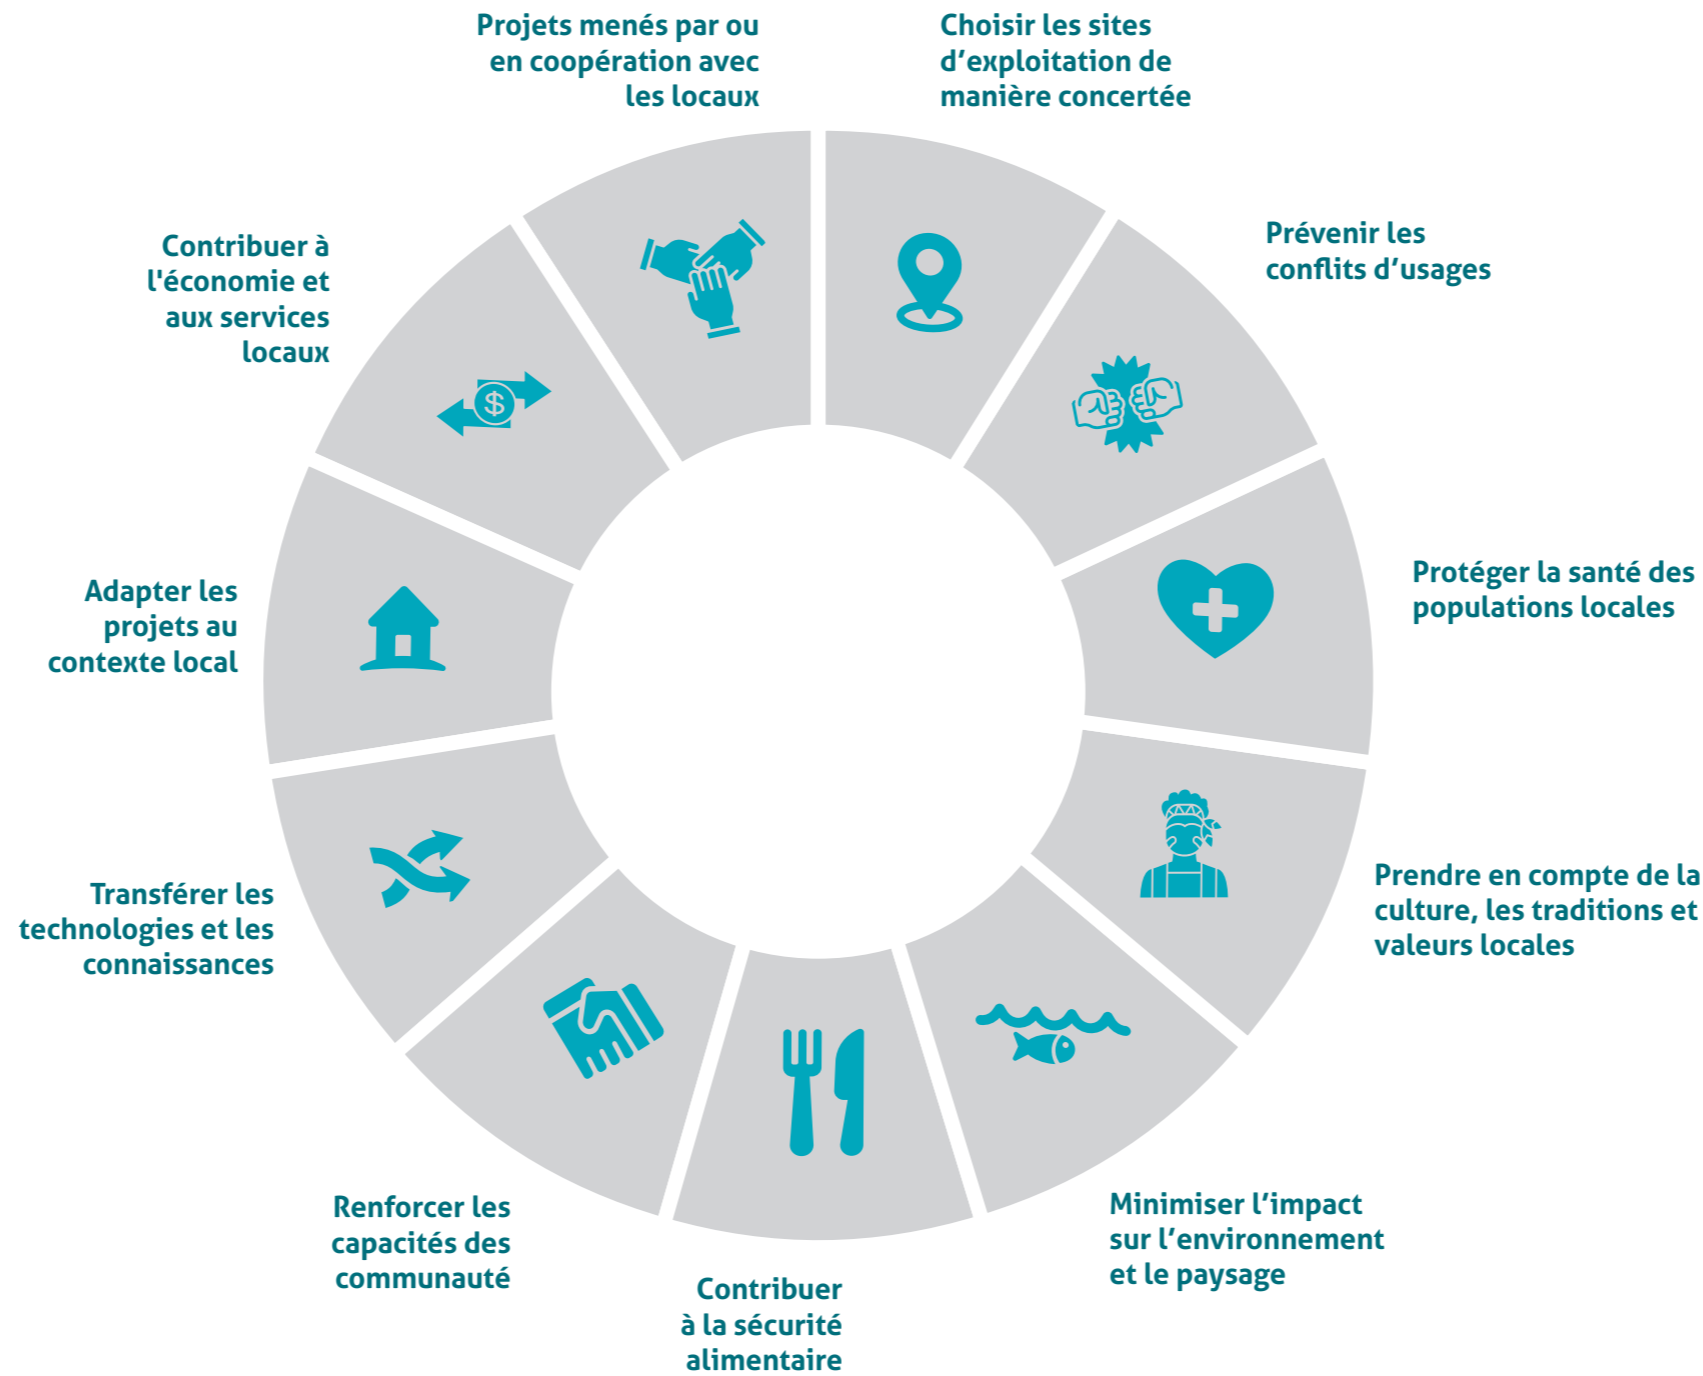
Projets menés par ou en coopération avec les locaux

Choisir les sites d'exploitation de manière concertée

Prévenir les conflits d'usages

Protéger la santé des populations locales

Prendre en compte de la culture, les traditions et valeurs locales

Minimiser l'impact sur l'environnement et le paysage

Contribuer à la sécurité alimentaire

Renforcer les capacités des communauté

Transférer les technologies et les connaissances

Adapter les projets au contexte local

Contribuer à l'économie et aux services locaux

$